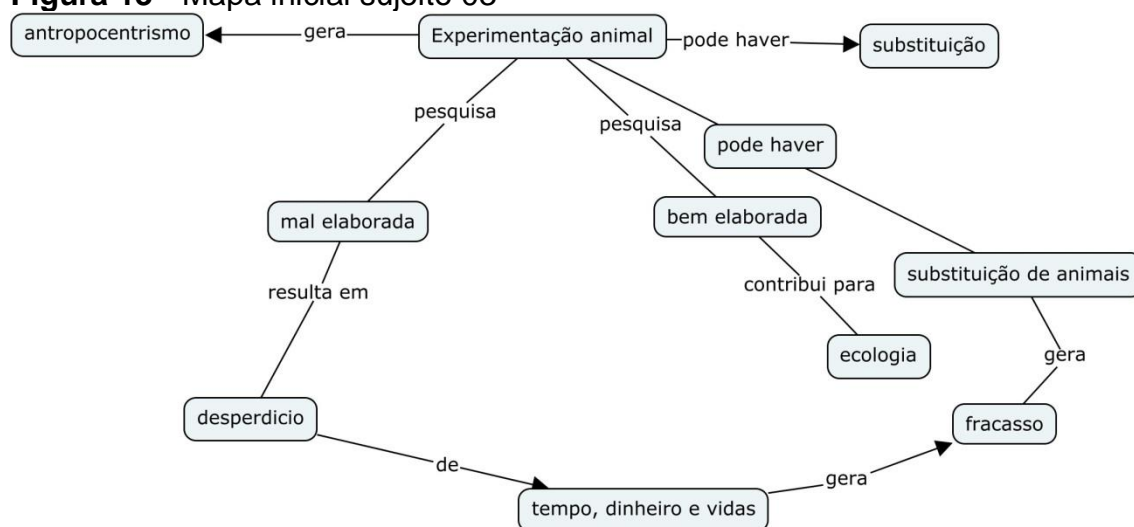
Figura 13 – Mapa inicial sujeito 08

antropocentrismo
gera
Experimentação animal
pode haver
substituição
pesquisa
pesquisa
pode haver
mal elaborada
bem elaborada
substituição de animais
resulta em
contribui para
ecologia
gera
desperdicio
fracasso
de
gera
tempo, dinheiro e vidas